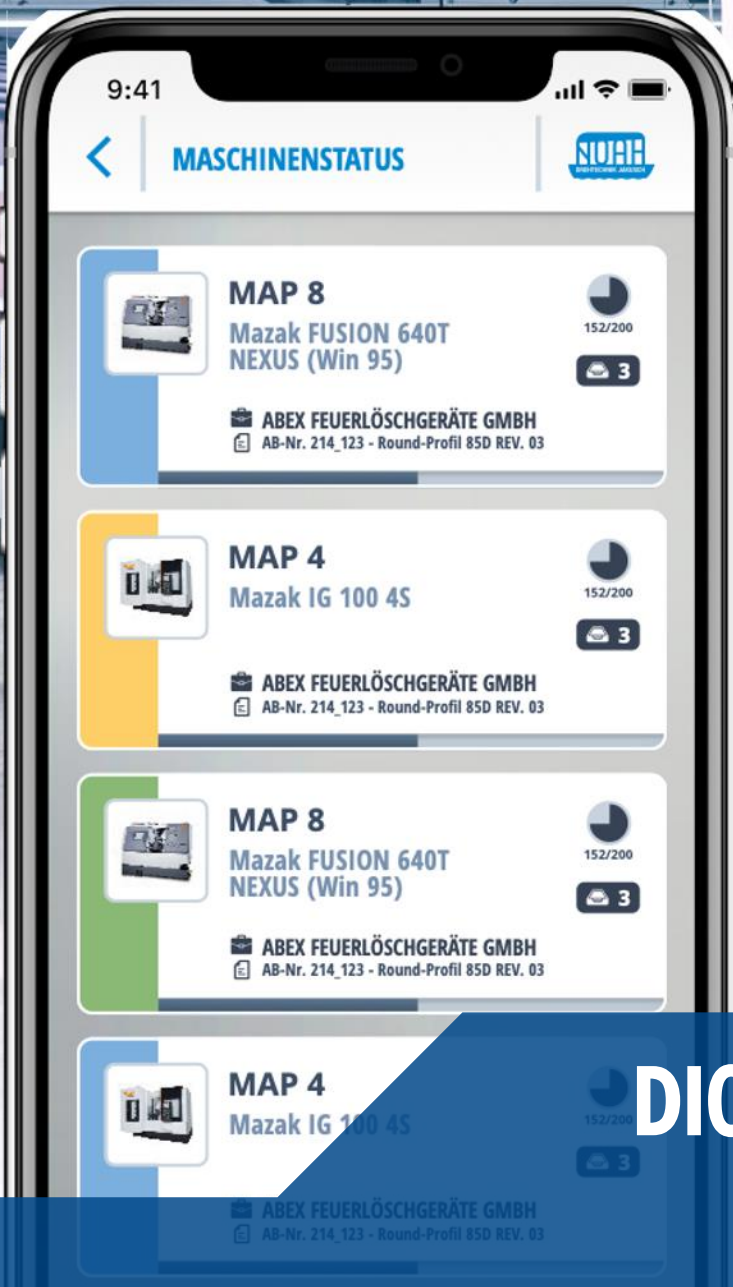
9:41

MASCHINENSTATUS

NUHH

MAP 8
Mazak FUSION 640T NEXUS (Win 95)
152/200
3
ABEX FEUERLÖSCHGERÄTE GMBH
AB-Nr. 214_123 - Round-Profil 85D REV. 03

MAP 4
Mazak IG 100 4S
152/200
3
ABEX FEUERLÖSCHGERÄTE GMBH
AB-Nr. 214_123 - Round-Profil 85D REV. 03

MAP 8
Mazak FUSION 640T NEXUS (Win 95)
152/200
3
ABEX FEUERLÖSCHGERÄTE GMBH
AB-Nr. 214_123 - Round-Profil 85D REV. 03

MAP 4
Mazak IG 100 4S
152/200
3
ABEX FEUERLÖSCHGERÄTE GMBH
AB-Nr. 214_123 - Round-Profil 85D REV. 03

DIG